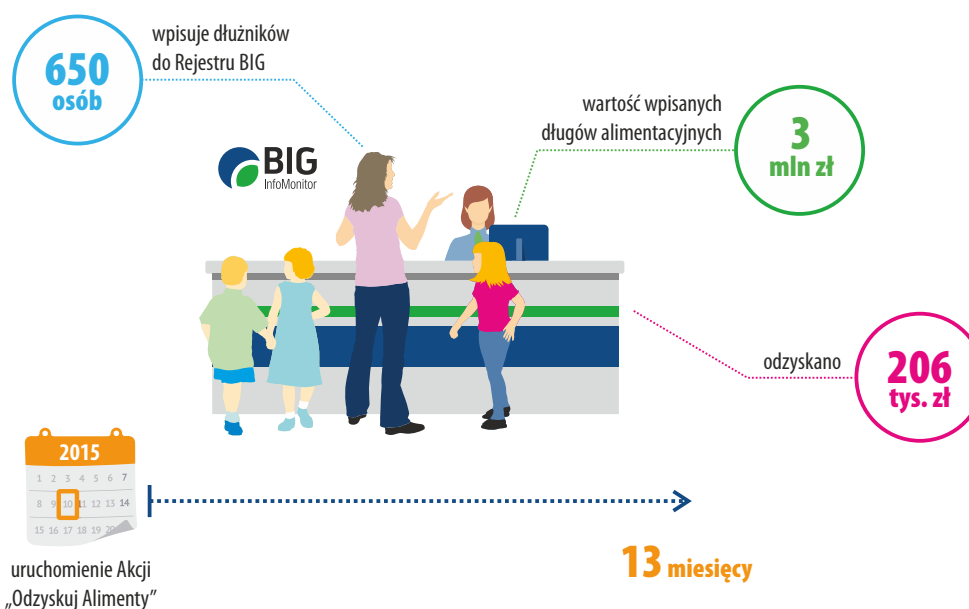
650 osób

wpisuje dłużników do Rejestru BIG

BIG InfoMonitor

wartość wpisanych długów alimentacyjnych

3 mln zł

odzyskano

206 tys. zł

2015

1 2 3 4 5 6 7
8 9 10 11 12 13 14
15 16 17 18 19 20

uruchomienie Akcji „Odzyskuj Alimenty"

13 miesięcy